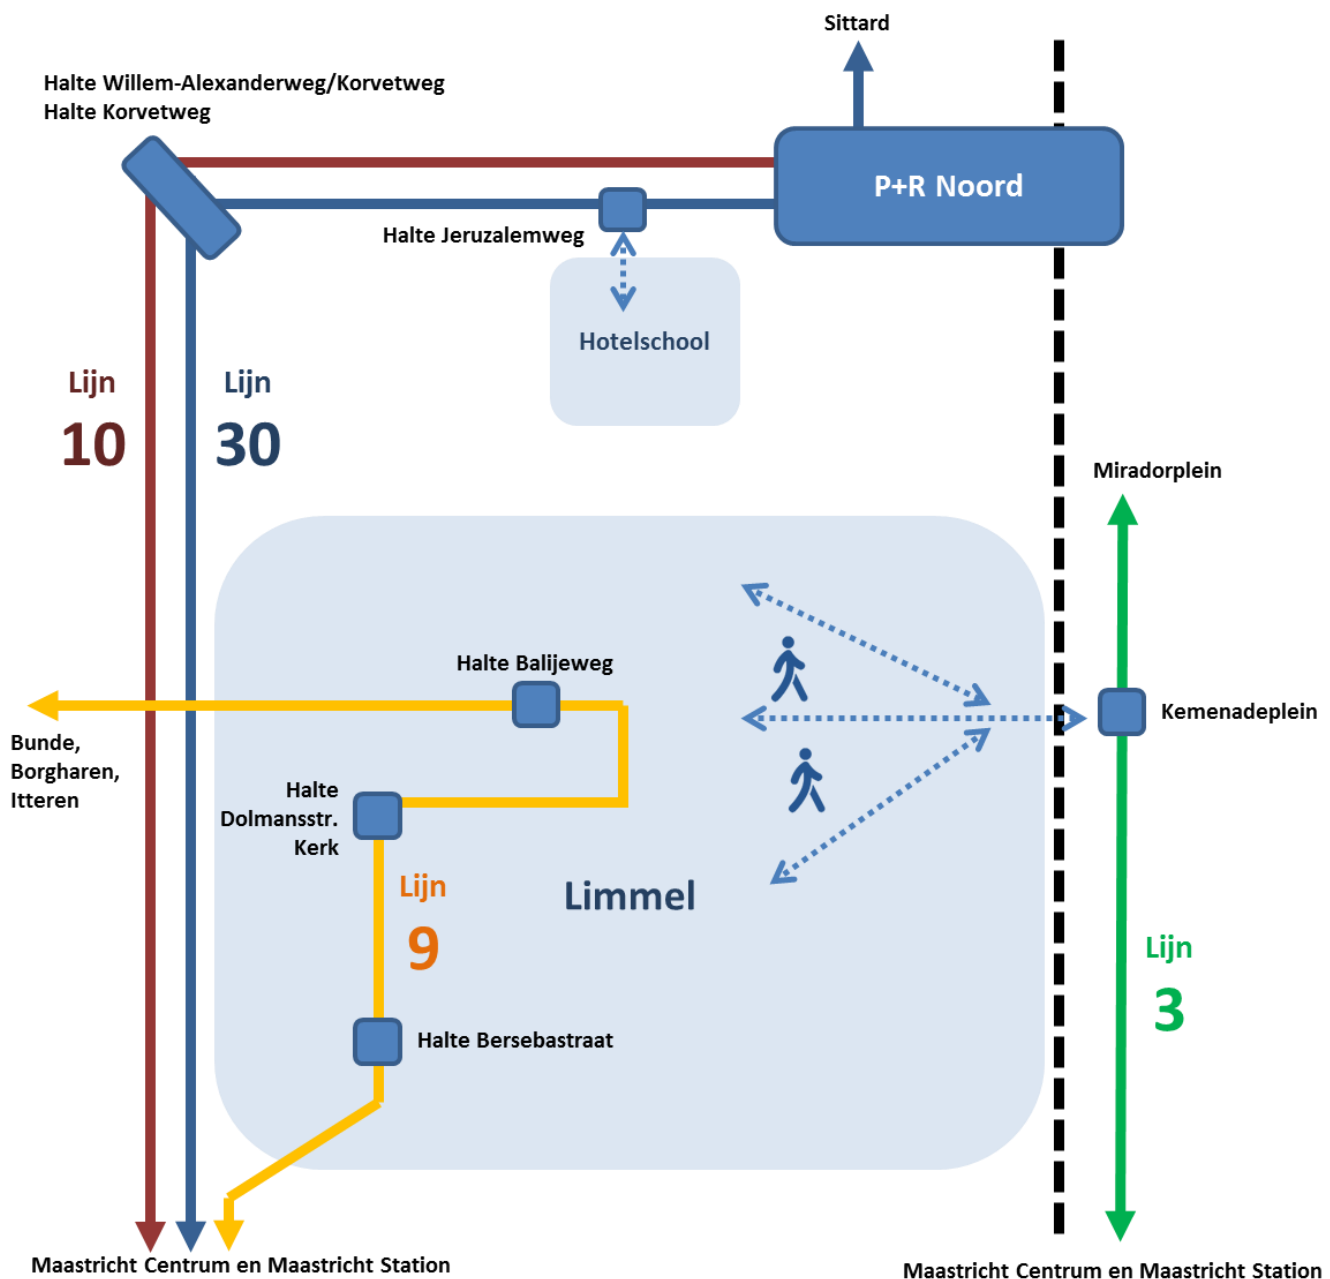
Sittard

Halte Willem-Alexanderweg/Korvetweg
Halte Korvetweg

P+R Noord

Halte Jeruzalemweg

Hotelschool

Lijn
10

Lijn
30

Miradorplein

Halte Balijeweg

Kemenadeplein

Bunde,
Borgharen,
Itteren

Halte
Dolmansstr.
Kerk

Lijn
9

Limmel

Lijn
3

Halte Bersebastraat

Maastricht Centrum en Maastricht Station

Maastricht Centrum en Maastricht Station